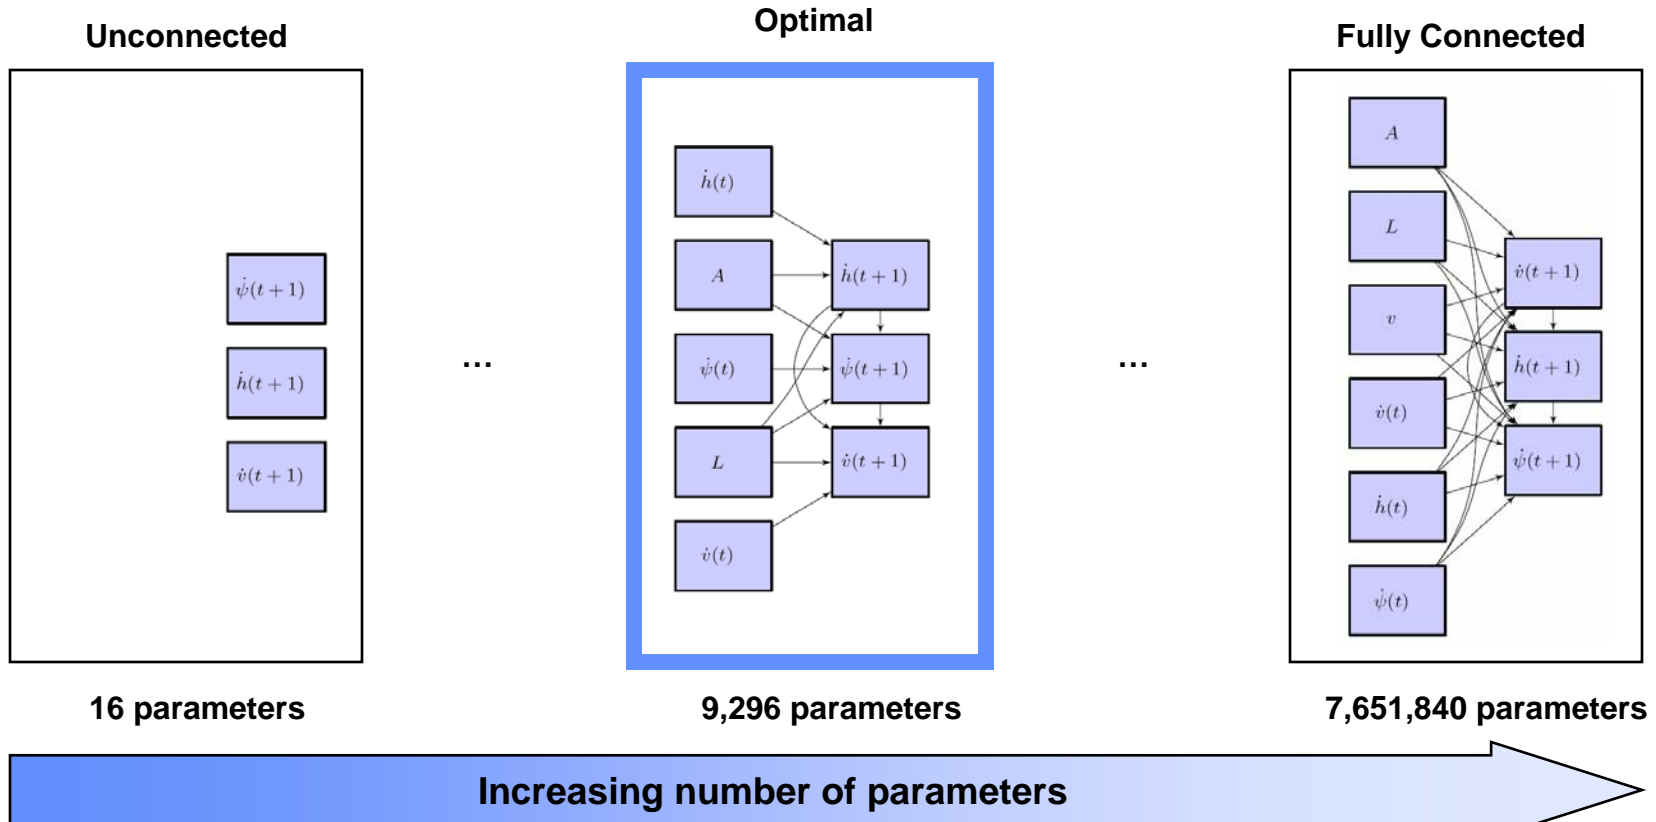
Unconnected

$\dot{\psi}(t+1)$

$\dot{h}(t+1)$

$\dot{v}(t+1)$

16 parameters

...

Optimal

$\dot{h}(t)$

$A$

$\dot{\psi}(t)$

$L$

$\dot{v}(t)$

$\dot{h}(t+1)$

$\dot{\psi}(t+1)$

$\dot{v}(t+1)$

9,296 parameters

...

Fully Connected

$A$

$L$

$v$

$\dot{v}(t)$

$\dot{h}(t)$

$\dot{\psi}(t)$

$\dot{v}(t+1)$

$\dot{h}(t+1)$

$\dot{\psi}(t+1)$

7,651,840 parameters

Increasing number of parameters